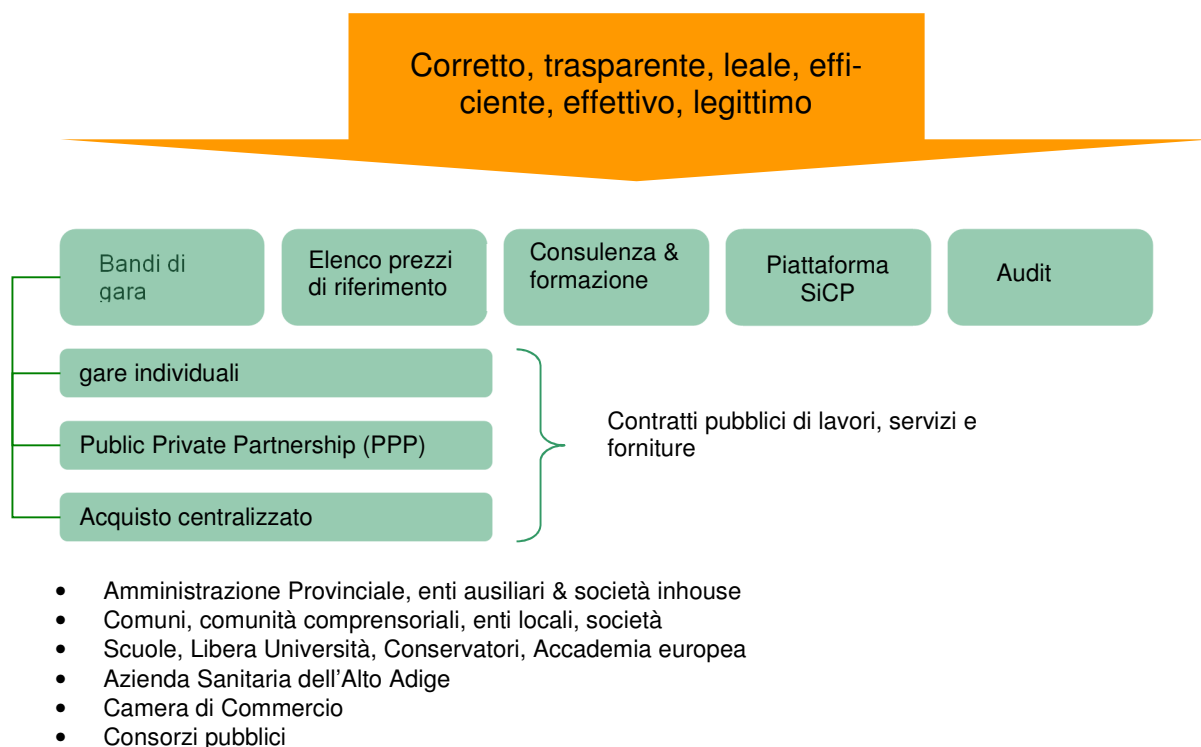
Corretto, trasparente, leale, efficiente, effettivo, legittimo

Bandi di gara

Elenco prezzi di riferimento

Consulenza & formazione

Piattaforma SiCP

Audit

gare individuali

Public Private Partnership (PPP)

Acquisto centralizzato

Contratti pubblici di lavori, servizi e forniture

• Amministrazione Provinciale, enti ausiliari & società inhouse
• Comuni, comunità comprensoriali, enti locali, società
• Scuole, Libera Università, Conservatori, Accademia europea
• Azienda Sanitaria dell’Alto Adige
• Camera di Commercio
• Consorzi pubblici